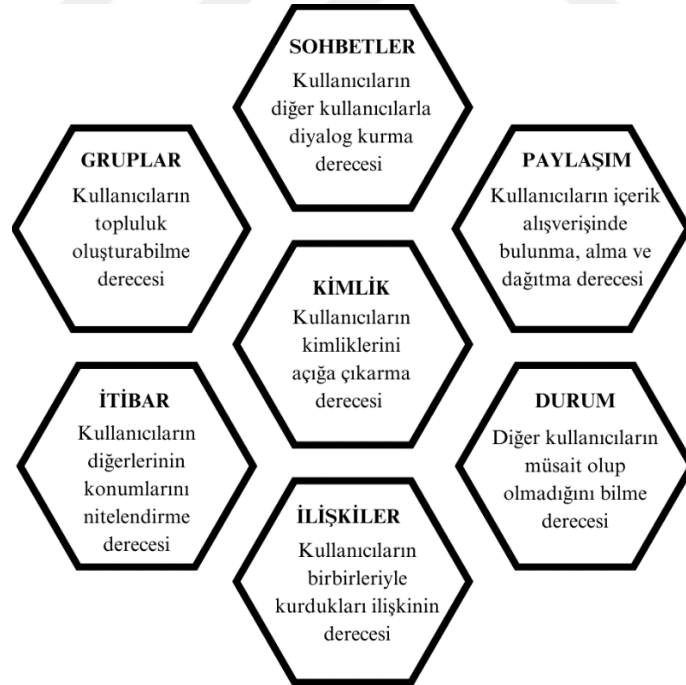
SOHBETLER
Kullanıcıların diğer kullanıcılarla diyalog kurma derecesi

GRUPLAR
Kullanıcıların topluluk oluşturabilme derecesi

PAYLAŞIM
Kullanıcıların içerik alışverişinde bulunma, alma ve dağıtma derecesi

KİMLİK
Kullanıcıların kimliklerini açığa çıkarma derecesi

İTİBAR
Kullanıcıların diğerlerinin konumlarını nitelendirme derecesi

DURUM
Diğer kullanıcıların müsait olup olmadığını bilme derecesi

İLİŞKİLER
Kullanıcıların birbirleriyle kurdukları ilişkinin derecesi